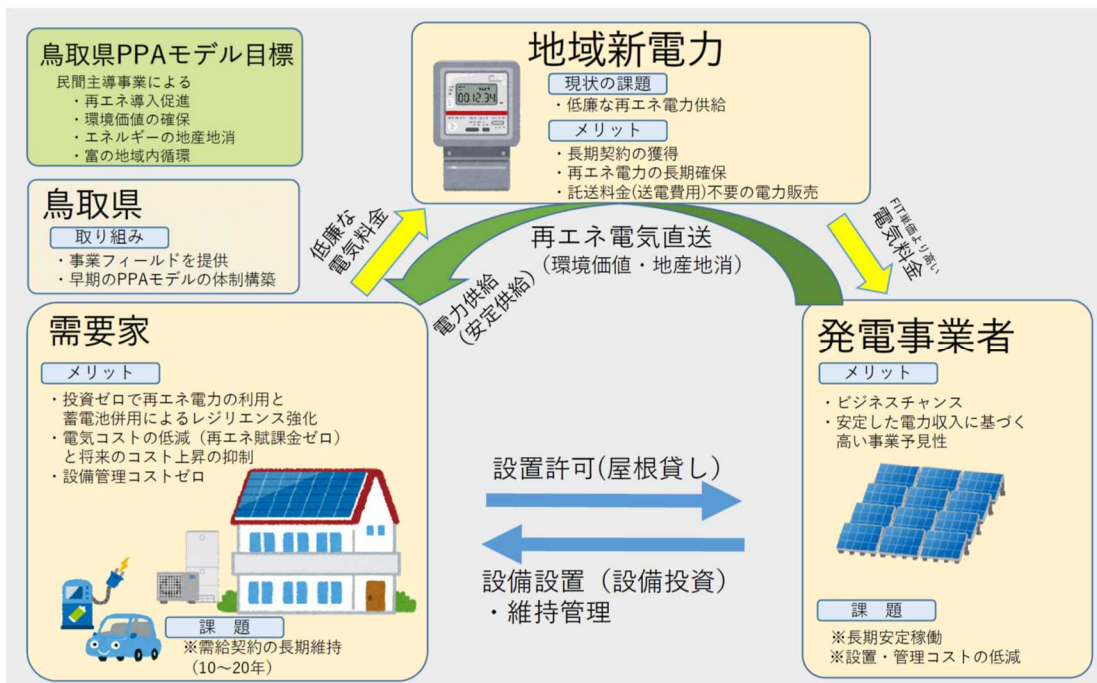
鳥取県PPAモデル目標
民間主導事業による
・再エネ導入促進
・環境価値の確保
・エネルギーの地産地消
・富の地域内循環

鳥取県
取り組み
・事業フィールドを提供
・早期のPPAモデルの体制構築

地域新電力
現状の課題
・低廉な再エネ電力供給
メリット
・長期契約の獲得
・再エネ電力の長期確保
・託送料金(送電費用)不要の電力販売

低廉な電気料金

FIT単価より高い電気料金

再エネ電気直送
(環境価値・地産地消)

電力供給
(安定供給)

需要家
メリット
・投資ゼロで再エネ電力の利用と蓄電池併用によるレジリエンス強化
・電気コストの低減(再エネ賦課金ゼロ)と将来のコスト上昇の抑制
・設備管理コストゼロ

課 題
※需給契約の長期維持
(10～20年)

設置許可(屋根貸し)

設備設置(設備投資)
・維持管理

発電事業者
メリット
・ビジネスチャンス
・安定した電力収入に基づく高い事業予見性

課 題
※長期安定稼働
※設置・管理コストの低減

0012.34